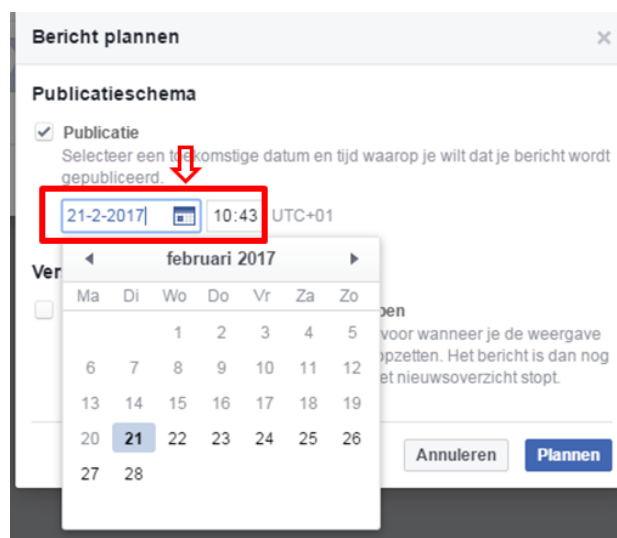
Bericht plannen ×

Publicatieschema

Publicatie

Selecteer een toekomstige datum en tijd waarop je wilt dat je bericht wordt gepubliceerd.

21-2-2017 10:43 UTC+01

Ver

februari 2017

| Ma | Di | Wo | Do | Vr | Za | Zo |
|---|---|---|---|---|---|---|
| | | 1 | 2 | 3 | 4 | 5 |
| 6 | 7 | 8 | 9 | 10 | 11 | 12 |
| 13 | 14 | 15 | 16 | 17 | 18 | 19 |
| 20 | 21 | 22 | 23 | 24 | 25 | 26 |
| 27 | 28 | | | | | |

pen

voor wanneer je de weergave

opzetten. Het bericht is dan nog

et nieuwsoverzicht stopt.

Annuleren Plannen